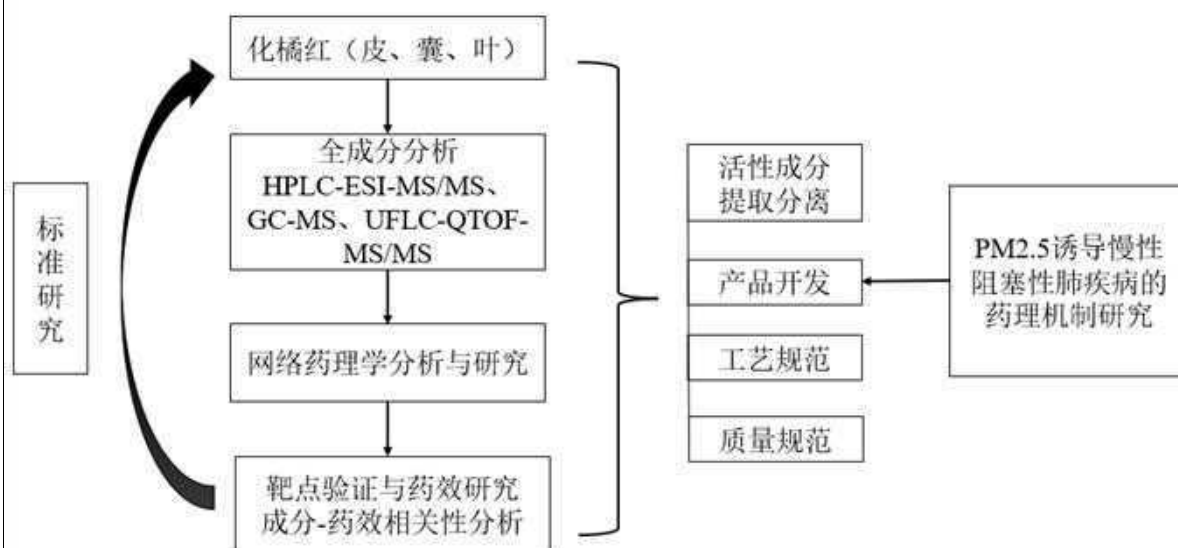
化橘红（皮、囊、叶）

全成分分析
HPLC-ESI-MS/MS、
GC-MS、UFLC-QTOF-MS/MS

网络药理学分析与研究

靶点验证与药效研究
成分-药效相关性分析

标准研究

活性成分提取分离

产品开发

工艺规范

质量规范

PM2.5诱导慢性阻塞性肺疾病的药理机制研究